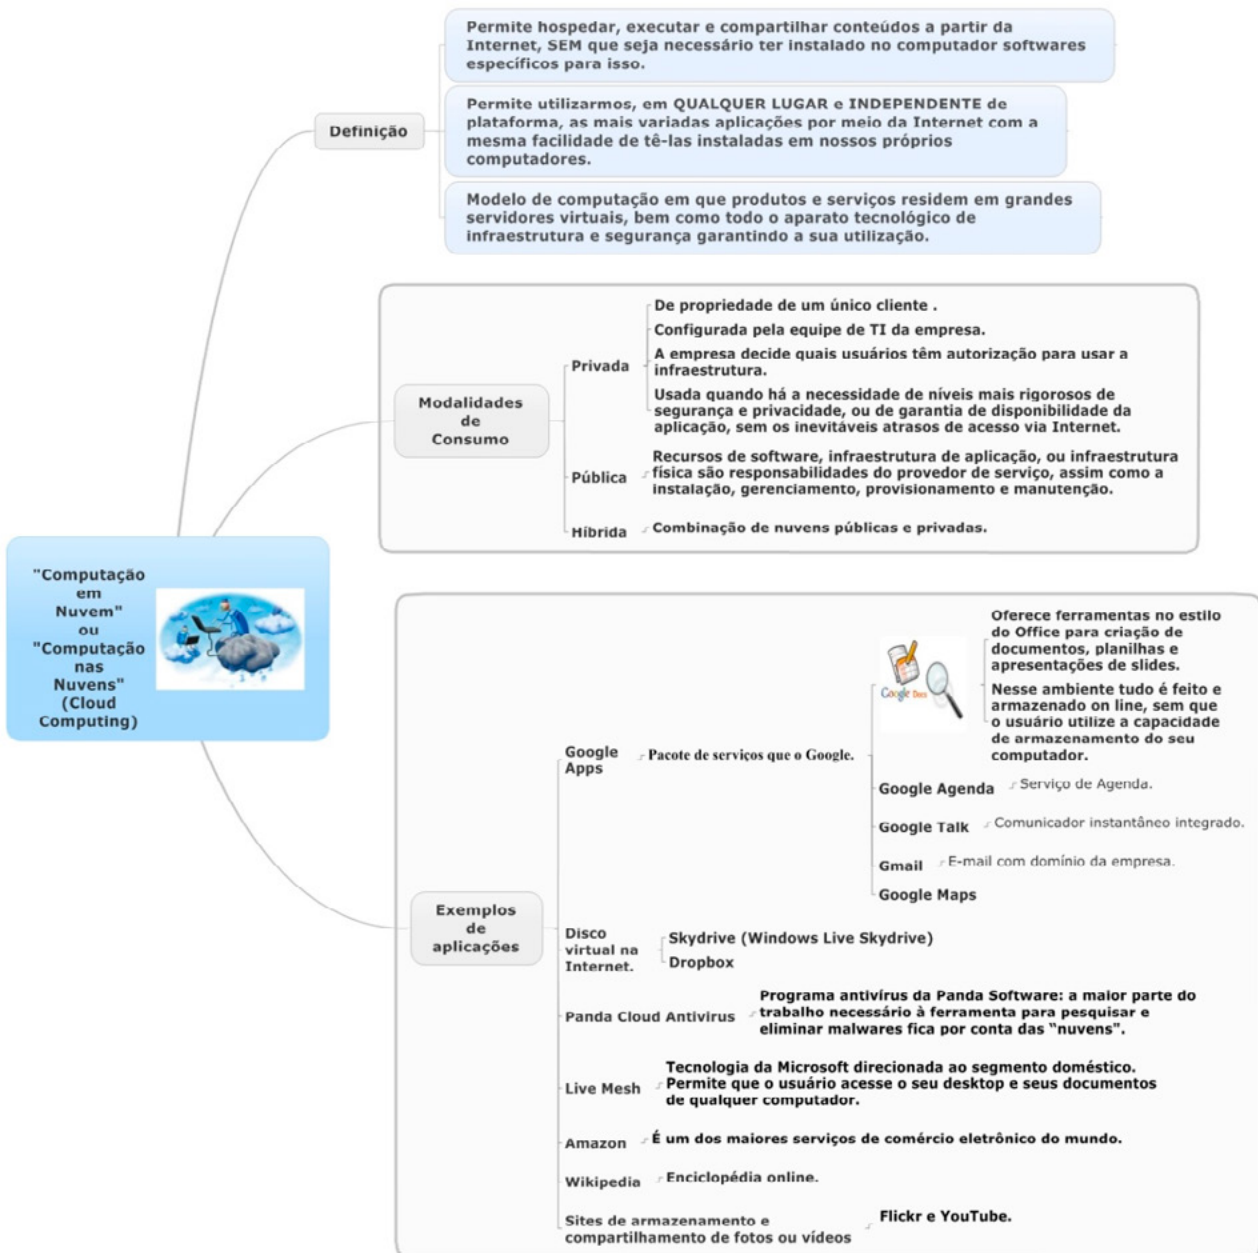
"Computação em Nuvem" ou "Computação nas Nuvens" (Cloud Computing)

Definição

Permite hospedar, executar e compartilhar conteúdos a partir da Internet, SEM que seja necessário ter instalado no computador softwares específicos para isso.

Permite utilizarmos, em QUALQUER LUGAR e INDEPENDENTE de plataforma, as mais variadas aplicações por meio da Internet com a mesma facilidade de tê-las instaladas em nossos próprios computadores.

Modelo de computação em que produtos e serviços residem em grandes servidores virtuais, bem como todo o aparato tecnológico de infraestrutura e segurança garantindo a sua utilização.

Modalidades de Consumo

Privada

De propriedade de um único cliente .

Configurada pela equipe de TI da empresa.

A empresa decide quais usuários têm autorização para usar a infraestrutura.

Usada quando há a necessidade de níveis mais rigorosos de segurança e privacidade, ou de garantia de disponibilidade da aplicação, sem os inevitáveis atrasos de acesso via Internet.

Pública

Recursos de software, infraestrutura de aplicação, ou infraestrutura física são responsabilidades do provedor de serviço, assim como a instalação, gerenciamento, provisionamento e manutenção.

Híbrida

Combinação de nuvens públicas e privadas.

Exemplos de aplicações

Google Apps

Pacote de serviços que o Google.

Google Docs

Oferece ferramentas no estilo do Office para criação de documentos, planilhas e apresentações de slides.

Nesse ambiente tudo é feito e armazenado on line, sem que o usuário utilize a capacidade de armazenamento do seu computador.

Google Agenda

Serviço de Agenda.

Google Talk

Comunicador instantâneo integrado.

Gmail

E-mail com domínio da empresa.

Google Maps

Disco virtual na Internet.

Skydrive (Windows Live Skydrive)

Dropbox

Panda Cloud Antivirus

Programa antivírus da Panda Software: a maior parte do trabalho necessário à ferramenta para pesquisar e eliminar malwares fica por conta das "nuvens".

Live Mesh

Tecnologia da Microsoft direcionada ao segmento doméstico. Permite que o usuário acesse o seu desktop e seus documentos de qualquer computador.

Amazon

É um dos maiores serviços de comércio eletrônico do mundo.

Wikipedia

Enciclopédia online.

Sites de armazenamento e compartilhamento de fotos ou vídeos

Flickr e YouTube.